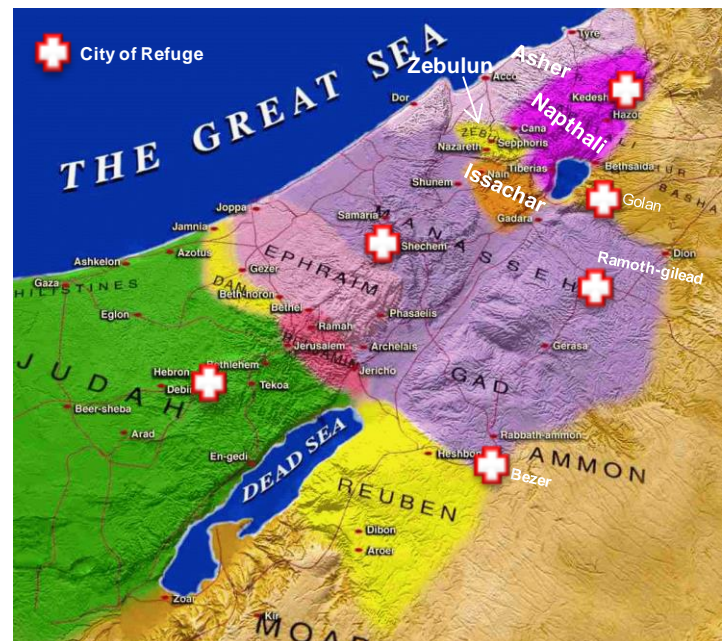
City of Refuge

THE GREAT SEA

Tyre
Asher
Zebulun
Acco
Dor
Kedesh
Hazor
Napthali
ZEBU
Cana
Nazareth
Sepphoris
Nain
Tiberias
Bethsaida
Shunem
Issachar
Golan
Gadara
BASHA
Joppa
Samaria
MANASSEH
Jamnia
Shechem
Dion
Ashkelon
Azotus
Gezer
EPHRAIM
Ramoth-gilead
Gaza
PHILISTINES
DAN
Beth-horon
Bethel
Eglon
Phasaelis
Ramah
Jerusalem
Archelais
Gerasa
BENJAMIN
Jericho
Hebron
Bethlehem
Debir
Tekoa
GAD
JUDAH
Beer-sheba
Rabbath-ammon
Arad
En-gedi
Heshbon
AMMON
DEAD SEA
Bezer
REUBEN
Dibon
Aroer
Zoar
Kir
MOAB